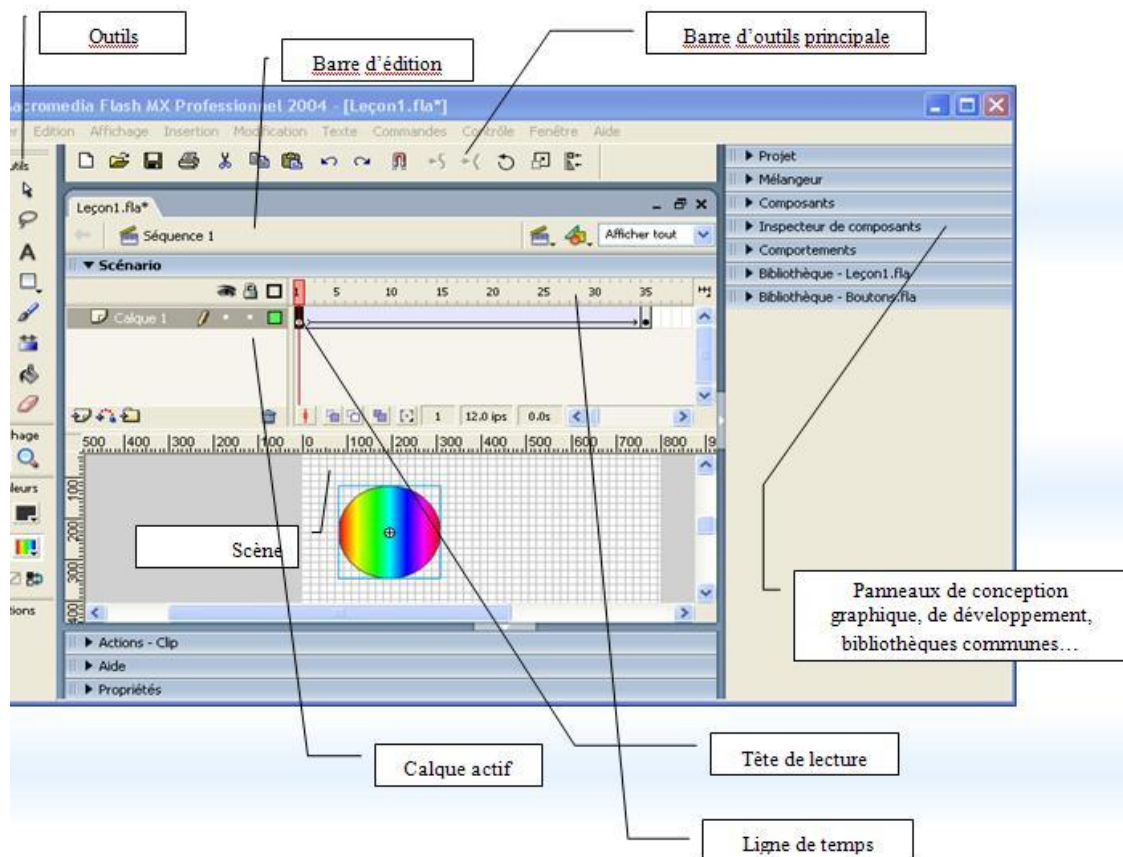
Outils

Barre d'édition

Barre d'outils principale

acromedia Flash MX Professionnel 2004 - [Leçon1.fla*]

er Edition Affichage Insertion Modification Texte Commandes Contrôle Fenêtre Aide

utils

Leçon1.fla*

Séquence 1

Afficher tout

▼ Scénario

1 5 10 15 20 25 30 35

Calque 1

1 12.0 ips 0.0s

hage

leurs

tions

500 400 300 200 100 0 100 200 300 400 500 600 700 800 9

100 200 300 400

Scène

▶ Actions - Clip

▶ Aide

▶ Propriétés

▶ Projet

▶ Mélangeur

▶ Composants

▶ Inspecteur de composants

▶ Comportements

▶ Bibliothèque - Leçon1.fla

▶ Bibliothèque - Boutons.fla

Panneaux de conception graphique, de développement, bibliothèques communes…

Calque actif

Tête de lecture

Ligne de temps